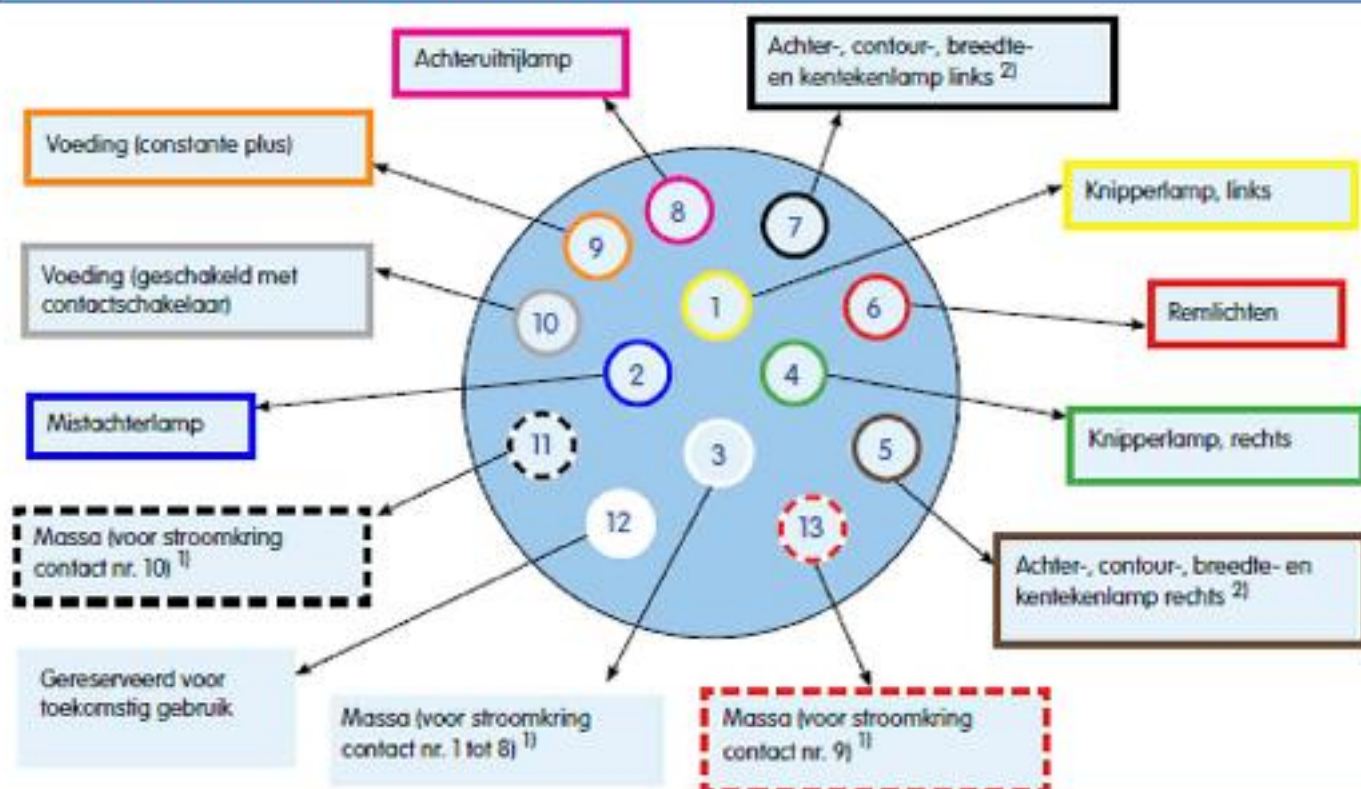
Achteruitrijlamp

Achter-, contour-, breedte- en kentekenlamp links $^{2)}$

Voeding (constante plus)

Knipperlamp, links

Voeding (geschakeld met contactschakelaar)

Remlichten

Mistachterlamp

Knipperlamp, rechts

Massa (voor stroomkring contact nr. 10) $^{1)}$

Achter-, contour-, breedte- en kentekenlamp rechts $^{2)}$

Gereserveerd voor toekomstig gebruik

Massa (voor stroomkring contact nr. 1 tot 8) $^{1)}$

Massa (voor stroomkring contact nr. 9) $^{1)}$

8

7

9

1

10

6

2

4

11

3

5

12

13